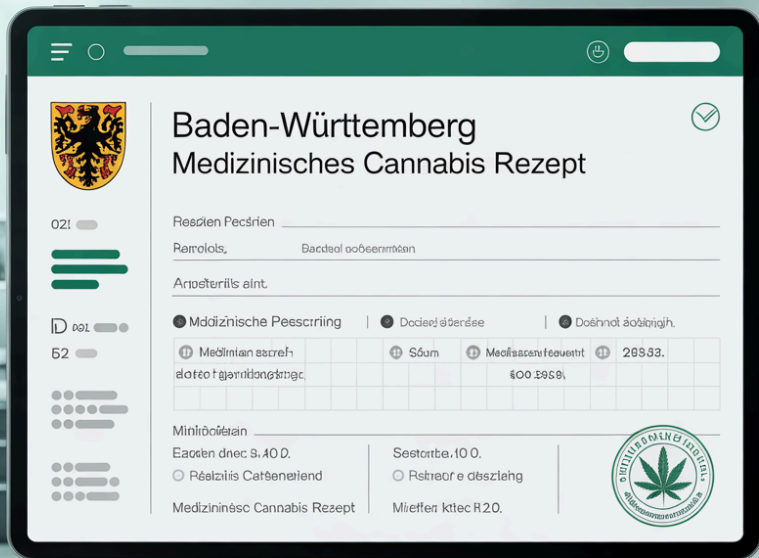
Baden-Württemberg
Medizinisches Cannabis Rezept

021

Reesien Pecsrien
Parroiols, Bacdeol oobeenmiean
Arosteriils aint.

D 001
52

Mdizinische Pescrring | Docieol döerise | Doshnot äobigigh.

| Medlmian sacreh | Sóum | Meolsaeserfoeuent | 29383. |
|---|---|---|---|
| dotoctgarinidongtnec. | | $00 2958. | |

Minlrööiean
Eacsen dnec S.40 D.
Réslziis Catseneriend
Medizinineisc Cannabis Rezept

Sestombe.10 0.
Rstreor e däszlehg
Mieffen ktlec R20.